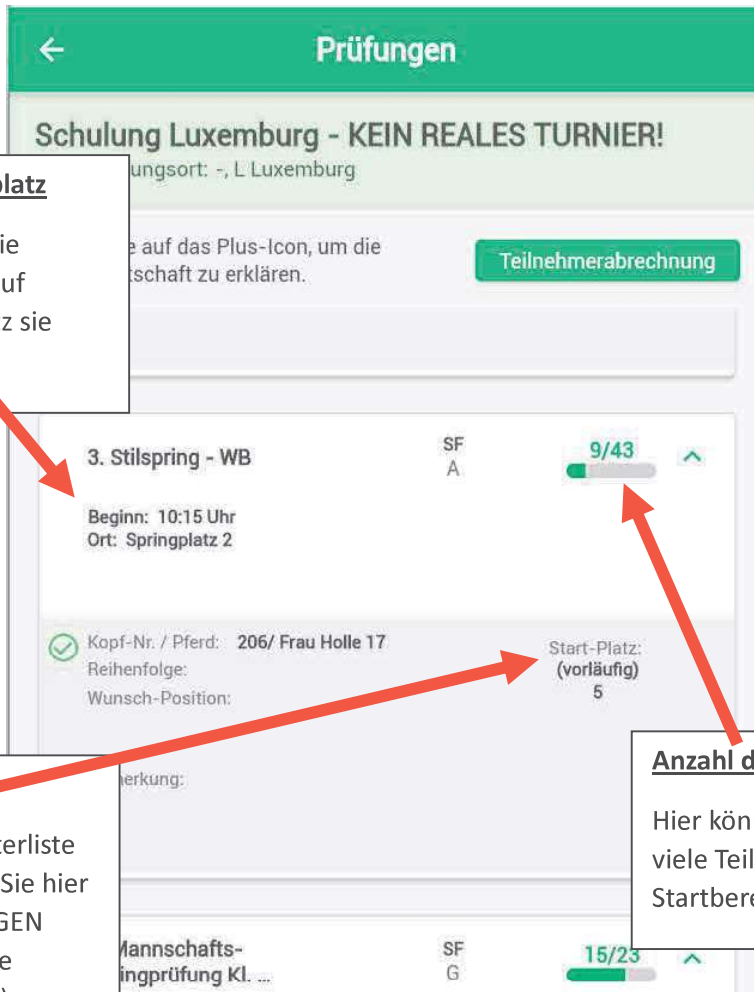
Prüfungen

Schulung Luxemburg - KEIN REALES TURNIER!

latz

ie
uf
z sie

ungsort: -, L Luxemburg

e auf das Plus-Icon, um die
tschaft zu erklären.

Teilnehmerabrechnung

3. Stilspring - WB

SF
A

9/43

Beginn: 10:15 Uhr
Ort: Springplatz 2

Kopf-Nr. / Pferd: 206/ Frau Holle 17
Reihenfolge:
Wunsch-Position:

Start-Platz:
(vorläufig)
5

erkung:

Anzahl d

Hier kön
viele Teil
Startbere

terliste
Sie hier
GEN
e

Mannschafts-
ingprüfung Kl. ...

SF
G

15/23